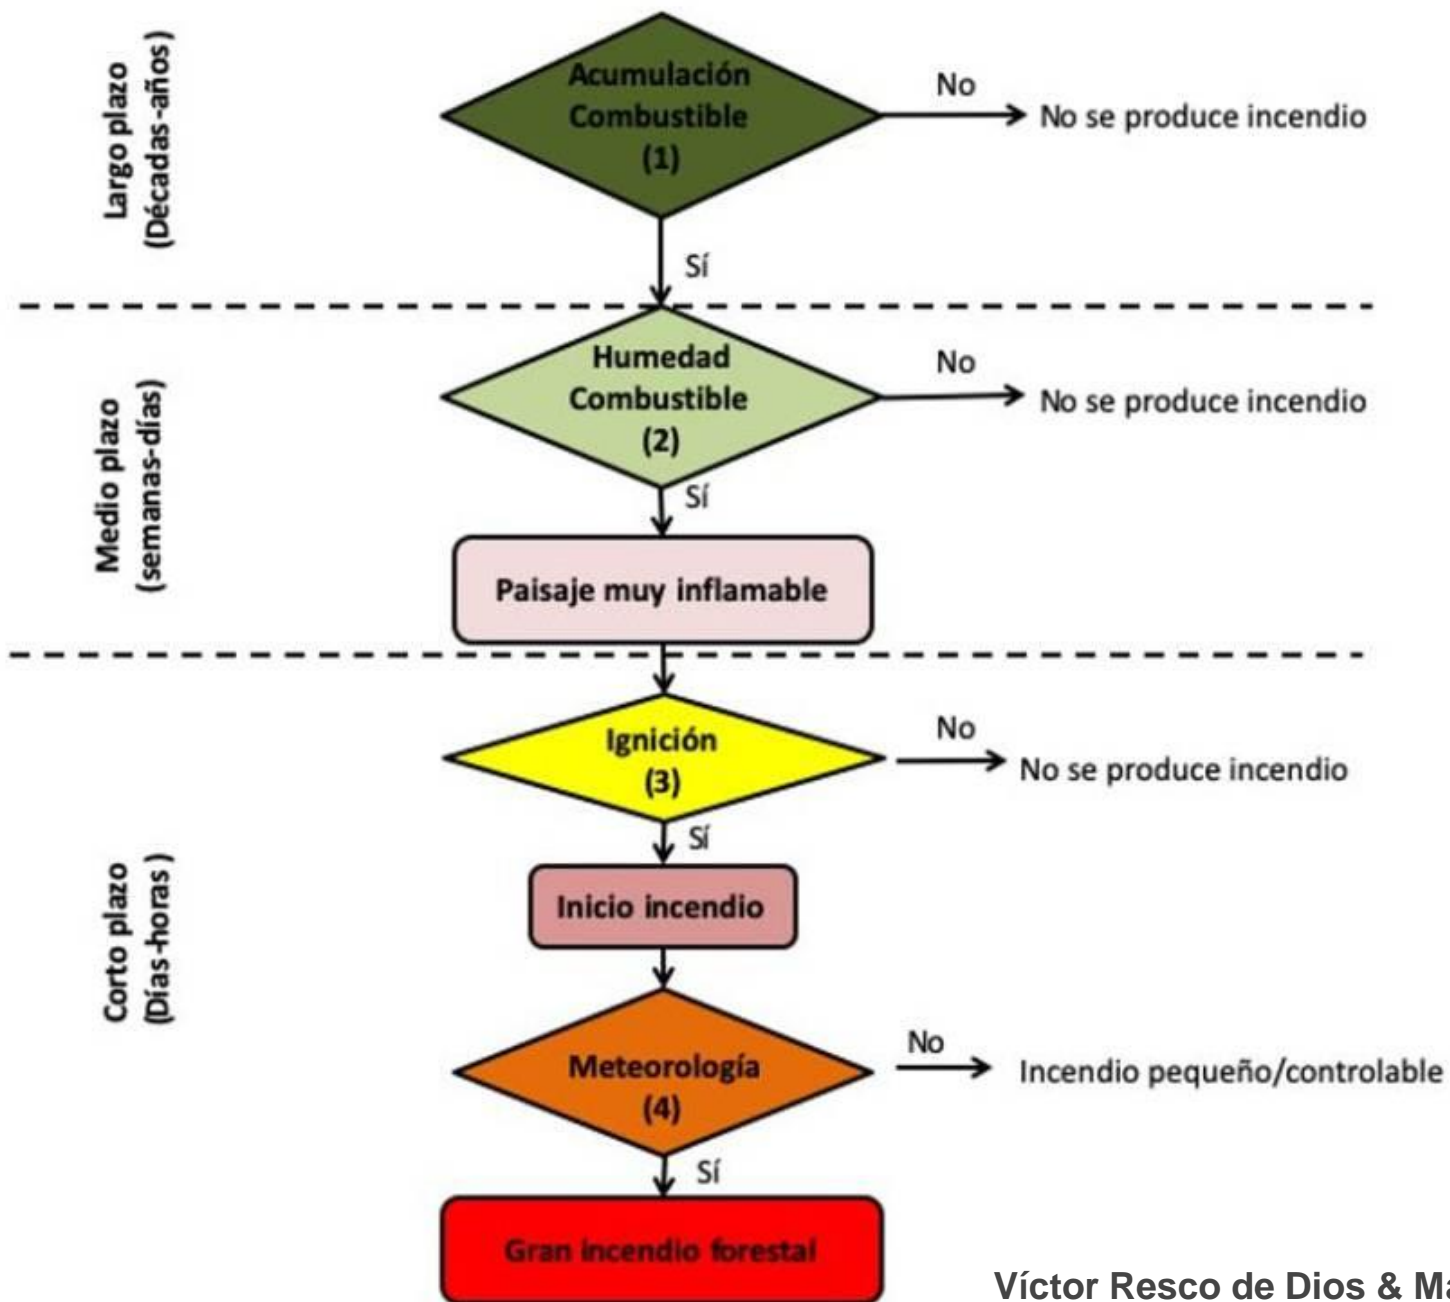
Largo plazo
(Décadas-años)

Acumulación
Combustible
(1)

No

No se produce incendio

Sí

Medio plazo
(semanas-días)

Humedad
Combustible
(2)

No

No se produce incendio

Sí

Paisaje muy inflamable

Corto plazo
(Días-horas)

Ignición
(3)

No

No se produce incendio

Sí

Inicio incendio

Meteorología
(4)

No

Incendio pequeño/controlable

Sí

Gran incendio forestal

Víctor Resco de Dios & Ma